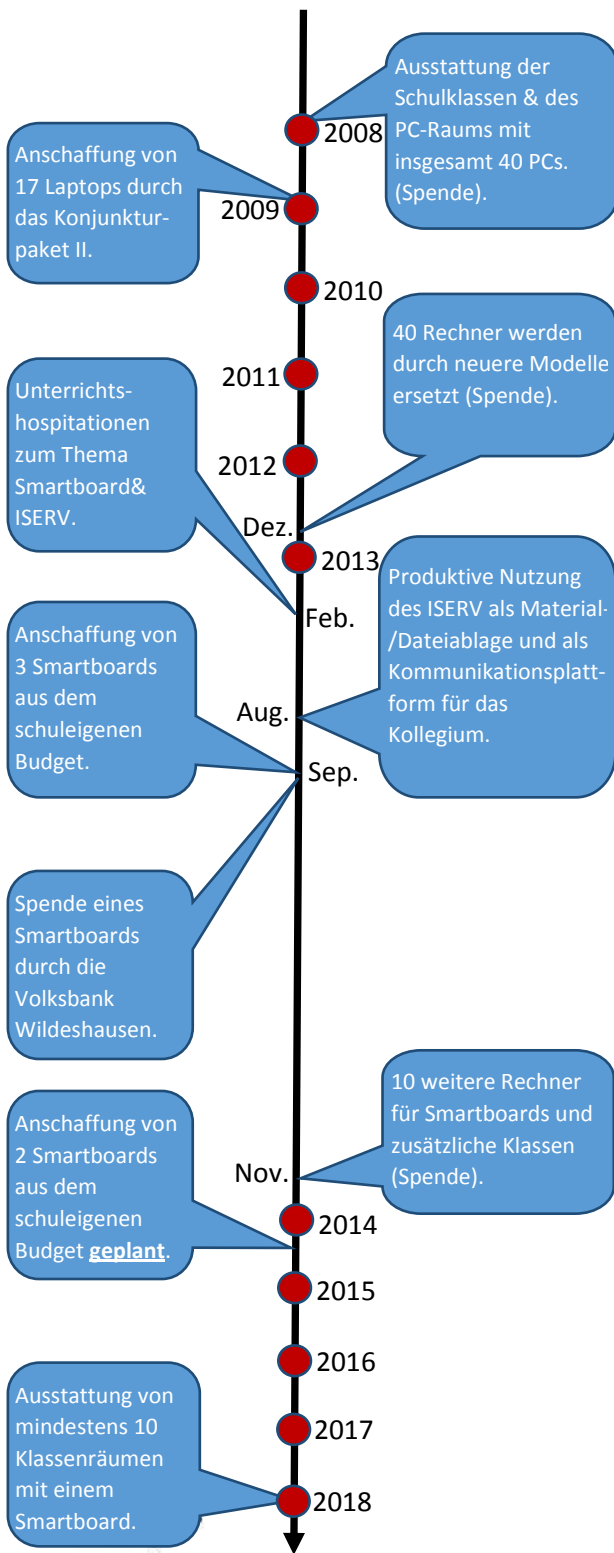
Ausstattung der Schulklassen & des PC-Raums mit insgesamt 40 PCs. (Spende).

2008

Anschaffung von 17 Laptops durch das Konjunkturpaket II.

2009

2010

40 Rechner werden durch neuere Modelle ersetzt (Spende).

2011

Unterrichtshospitationen zum Thema Smartboard& ISERV.

2012

Dez.

2013

Produktive Nutzung des ISERV als Material-/Dateiablage und als Kommunikationsplattform für das Kollegium.

Feb.

Anschaffung von 3 Smartboards aus dem schuleigenen Budget.

Aug.

Sep.

Spende eines Smartboards durch die Volksbank Wildeshausen.

10 weitere Rechner für Smartboards und zusätzliche Klassen (Spende).

Anschaffung von 2 Smartboards aus dem schuleigenen Budget **geplant**.

Nov.

2014

2015

2016

Ausstattung von mindestens 10 Klassenräumen mit einem Smartboard.

2017

2018